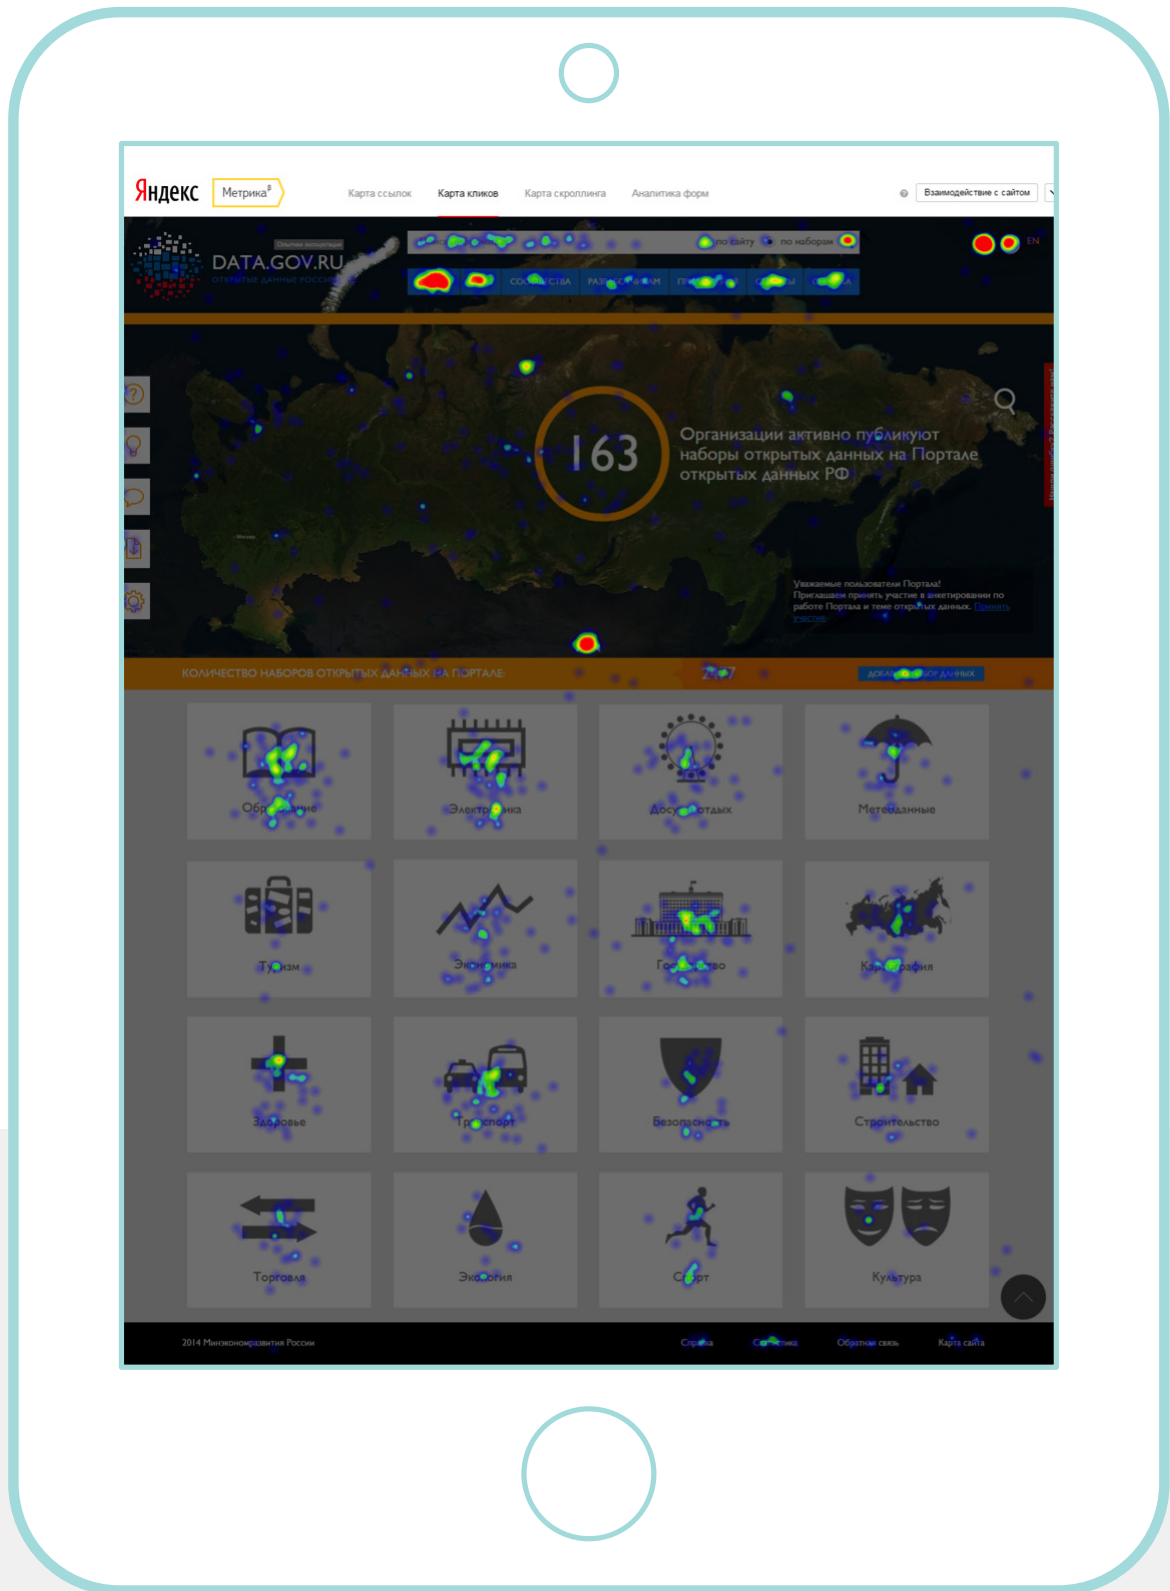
Яндекс Метрика

Карта ссылок Карта кликов Карта скроллинга Аналитика форм

Взаимодействие с сайтом

DATA.GOV.RU
ОТКРЫТЫЕ ДАННЫЕ РОССИИ

Опытная эксплуатация

по сайту по наборам

EN

СООБЩЕСТВА РАЗРАБОТЧИКАМ

163

Организации активно публикуют наборы открытых данных на Портале открытых данных РФ

Уважаемые пользователи Портала! Приглашаем принять участие в анкетировании по работе Портала и теме открытых данных. Принять участие

КОЛИЧЕСТВО НАБОРОВ ОТКРЫТЫХ ДАННЫХ НА ПОРТАЛЕ: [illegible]

ДОБАВИТЬ НАБОР ДАННЫХ

Образование

Электроника

Досуг и отдых

Метеоданные

Туризм

Экономика

Государство

Картография

Здоровье

Транспорт

Безопасность

Строительство

Торговля

Экология

Спорт

Культура

2014 Минэкономразвития России

Справка Статистика Обратная связь Карта сайта